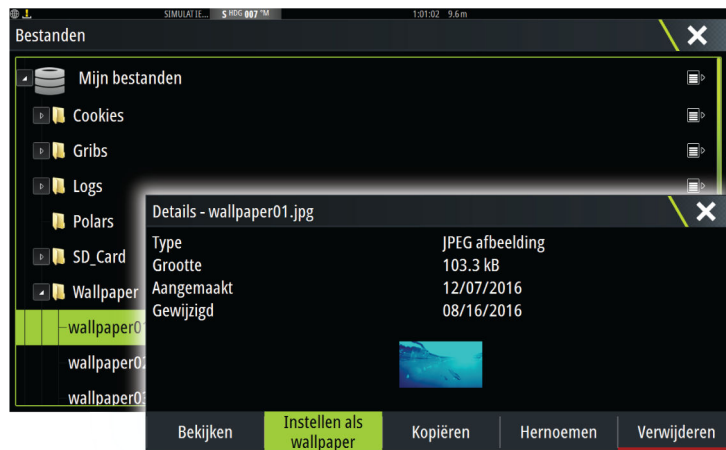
SIMULAT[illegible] S HDG 007 °M 1:01:02 9.6 m

Bestanden

Mijn bestanden

Cookies

Gribs

Logs

Polars

SD_Card

Wallpaper

wallpaper01

wallpaper02

wallpaper03

Details - wallpaper01.jpg

| | |
|---|---|
| Type | JPEG afbeelding |
| Grootte | 103.3 kB |
| Aangemaakt | 12/07/2016 |
| Gewijzigd | 08/16/2016 |

Bekijken

Instellen als wallpaper

Kopiëren

Hernoemen

Verwijderen